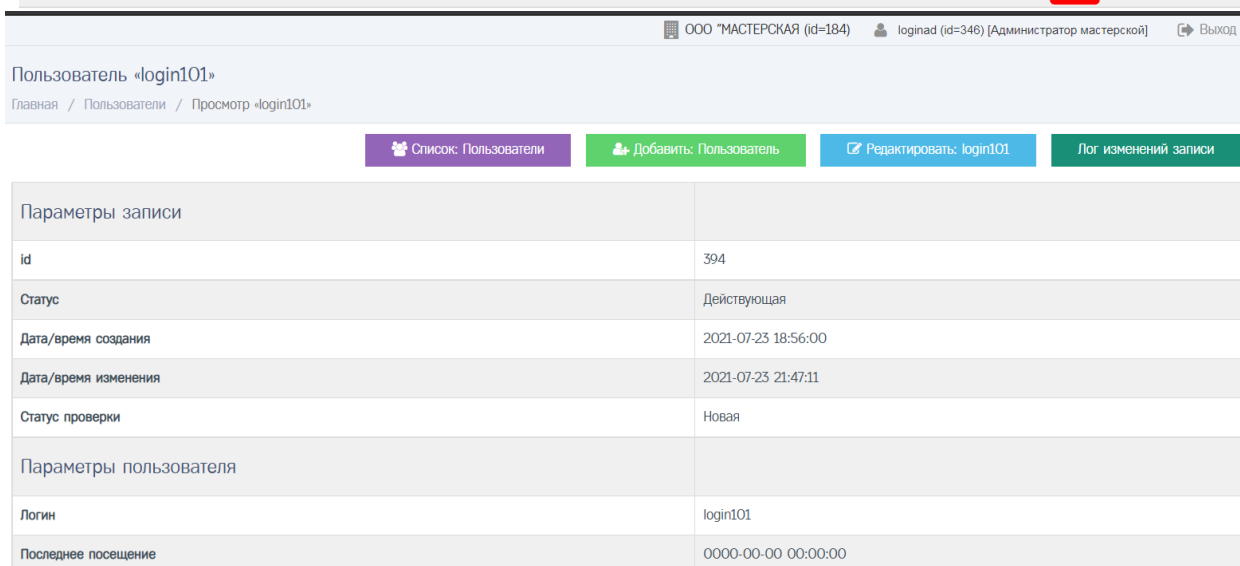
ООО "МАСТЕРСКАЯ (id=184) loginad (id=346) [Администратор мастерской] Выход

Пользователь «login101»

Главная / Пользователи / Просмотр «login101»

Список: Пользователи | Добавить: Пользователь | Редактировать: login101 | Лог изменений записи

| Параметры записи | |
|---|---|
| id | 394 |
| Статус | Действующая |
| Дата/время создания | 2021-07-23 18:56:00 |
| Дата/время изменения | 2021-07-23 21:47:11 |
| Статус проверки | Новая |
| Параметры пользователя | |
| Логин | login101 |
| Последнее посещение | 0000-00-00 00:00:00 |